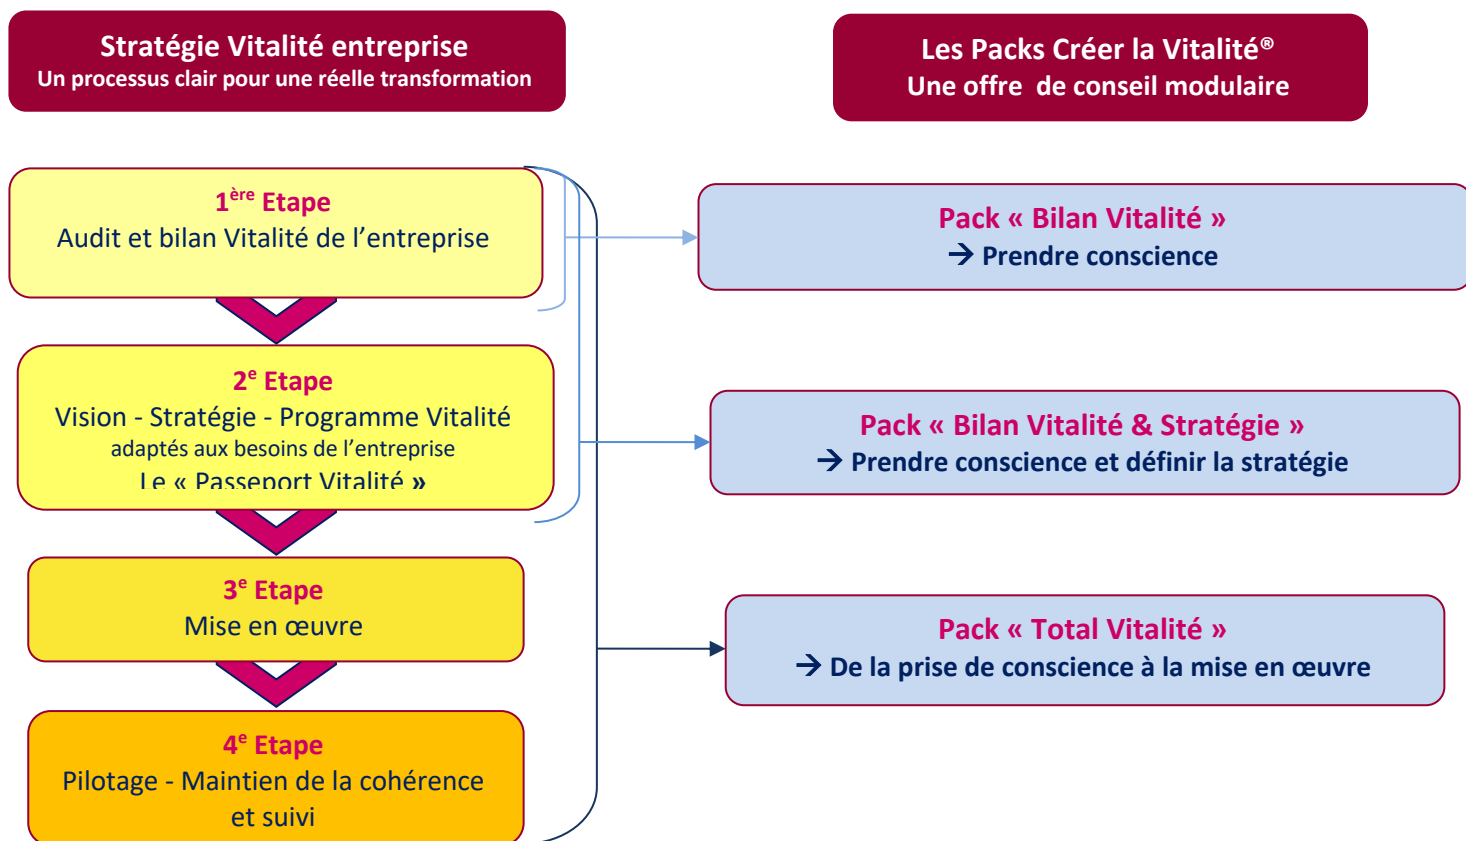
Stratégie Vitalité entreprise
Un processus clair pour une réelle transformation

Les Packs Créer la Vitalité®
Une offre de conseil modulaire

1ère Etape
Audit et bilan Vitalité de l'entreprise

2e Etape
Vision - Stratégie - Programme Vitalité
adaptés aux besoins de l'entreprise
Le « Passeport Vitalité »

3e Etape
Mise en œuvre

4e Etape
Pilotage - Maintien de la cohérence et suivi

Pack « Bilan Vitalité »
→ Prendre conscience

Pack « Bilan Vitalité & Stratégie »
→ Prendre conscience et définir la stratégie

Pack « Total Vitalité »
→ De la prise de conscience à la mise en œuvre